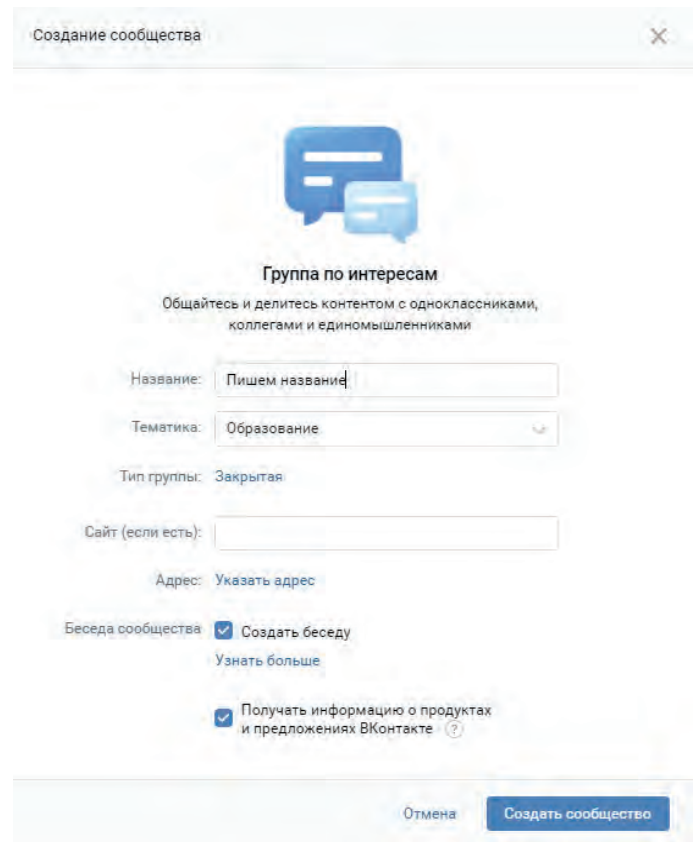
Создание сообщества

×

Группа по интересам

Общайтесь и делитесь контентом с одноклассниками, коллегами и единомышленниками

Название: Пишем название

Тематика: Образование

Тип группы: Закрытая

Сайт (если есть):

Адрес: Указать адрес

Беседа сообщества Создать беседу

Узнать больше

Получать информацию о продуктах и предложениях ВКонтакте ?

Отмена Создать сообщество